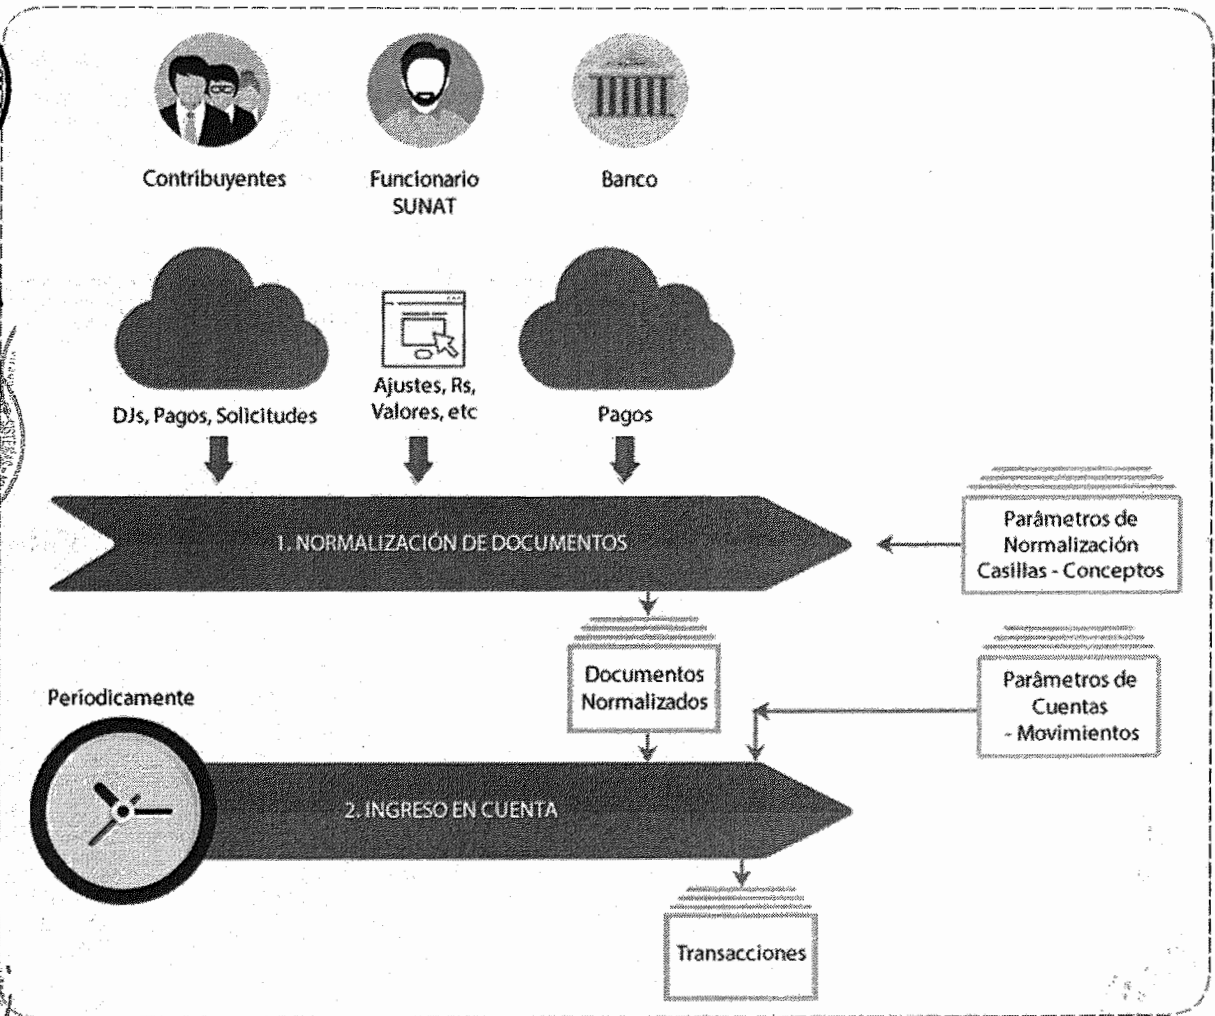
Contribuyentes

Funcionario SUNAT

Banco

DJs, Pagos, Solicitudes

Ajustes, Rs, Valores, etc

Pagos

1. NORMALIZACIÓN DE DOCUMENTOS

Parâmetros de Normalización Casillas - Conceptos

Documentos Normalizados

Periodicamente

Parâmetros de Cuentas - Movimientos

2. INGRESO EN CUENTA

Transacciones